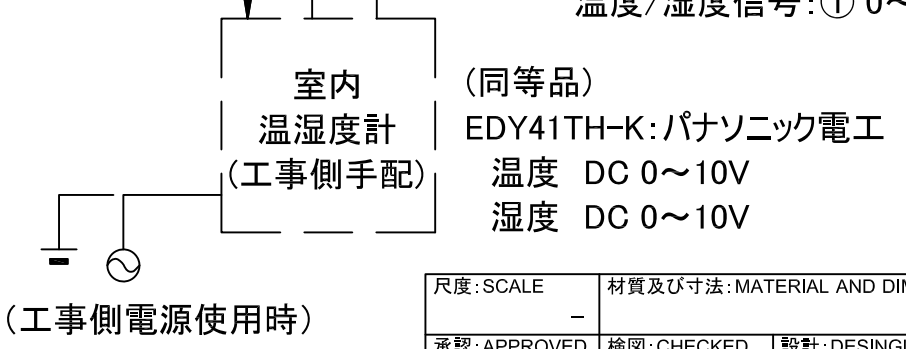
温度/湿度信号:① 0~

室内
温湿度計
(工事側手配)

(同等品)
EDY41TH-K:パナソニック電工
温度 DC 0～10V
湿度 DC 0～10V

(工事側電源使用時)

| 尺度:SCALE – | 材質及び寸法:MATERIAL AND DIM |
|---|---|
| 承認:APPROVED | 検図:CHECKED | 設計:DESINGI |